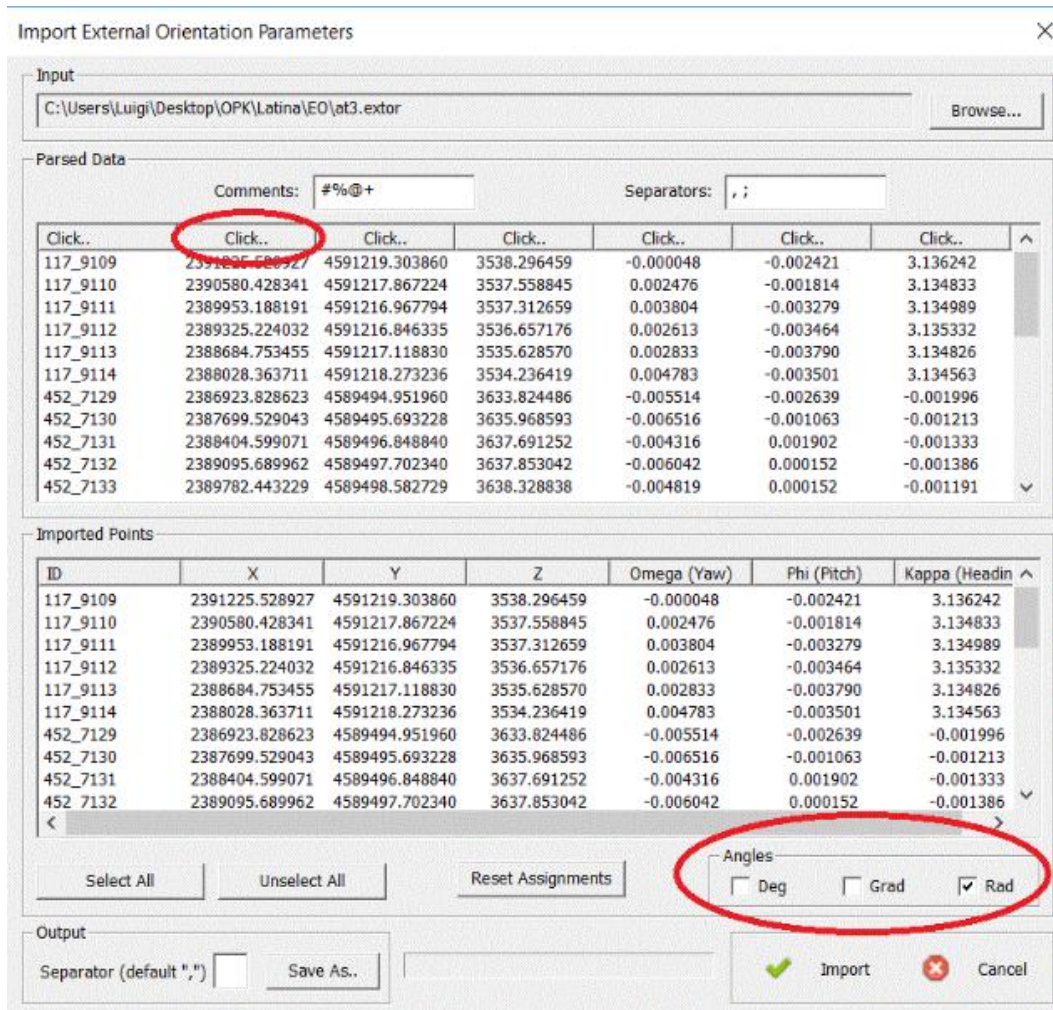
Import External Orientation Parameters

Input

C:\Users\Luigi\Desktop\OPK\Latina\EO\at3.extor

Browse...

Parsed Data

Comments: #%@+

Separators: , ;

| Click.. | Click.. | Click.. | Click.. | Click.. | Click.. | Click.. |
|---|---|---|---|---|---|---|
| 117_9109 | 2391225.528927 | 4591219.303860 | 3538.296459 | -0.000048 | -0.002421 | 3.136242 |
| 117_9110 | 2390580.428341 | 4591217.867224 | 3537.558845 | 0.002476 | -0.001814 | 3.134833 |
| 117_9111 | 2389953.188191 | 4591216.967794 | 3537.312659 | 0.003804 | -0.003279 | 3.134989 |
| 117_9112 | 2389325.224032 | 4591216.846335 | 3536.657176 | 0.002613 | -0.003464 | 3.135332 |
| 117_9113 | 2388684.753455 | 4591217.118830 | 3535.628570 | 0.002833 | -0.003790 | 3.134826 |
| 117_9114 | 2388028.363711 | 4591218.273236 | 3534.236419 | 0.004783 | -0.003501 | 3.134563 |
| 452_7129 | 2386923.828623 | 4589494.951960 | 3633.824486 | -0.005514 | -0.002639 | -0.001996 |
| 452_7130 | 2387699.529043 | 4589495.693228 | 3635.968593 | -0.006516 | -0.001063 | -0.001213 |
| 452_7131 | 2388404.599071 | 4589496.848840 | 3637.691252 | -0.004316 | 0.001902 | -0.001333 |
| 452_7132 | 2389095.689962 | 4589497.702340 | 3637.853042 | -0.006042 | 0.000152 | -0.001386 |
| 452_7133 | 2389782.443229 | 4589498.582729 | 3638.328838 | -0.004819 | 0.000152 | -0.001191 |

Imported Points

| ID | X | Y | Z | Omega (Yaw) | Phi (Pitch) | Kappa (Headin |
|---|---|---|---|---|---|---|
| 117_9109 | 2391225.528927 | 4591219.303860 | 3538.296459 | -0.000048 | -0.002421 | 3.136242 |
| 117_9110 | 2390580.428341 | 4591217.867224 | 3537.558845 | 0.002476 | -0.001814 | 3.134833 |
| 117_9111 | 2389953.188191 | 4591216.967794 | 3537.312659 | 0.003804 | -0.003279 | 3.134989 |
| 117_9112 | 2389325.224032 | 4591216.846335 | 3536.657176 | 0.002613 | -0.003464 | 3.135332 |
| 117_9113 | 2388684.753455 | 4591217.118830 | 3535.628570 | 0.002833 | -0.003790 | 3.134826 |
| 117_9114 | 2388028.363711 | 4591218.273236 | 3534.236419 | 0.004783 | -0.003501 | 3.134563 |
| 452_7129 | 2386923.828623 | 4589494.951960 | 3633.824486 | -0.005514 | -0.002639 | -0.001996 |
| 452_7130 | 2387699.529043 | 4589495.693228 | 3635.968593 | -0.006516 | -0.001063 | -0.001213 |
| 452_7131 | 2388404.599071 | 4589496.848840 | 3637.691252 | -0.004316 | 0.001902 | -0.001333 |
| 452_7132 | 2389095.689962 | 4589497.702340 | 3637.853042 | -0.006042 | 0.000152 | -0.001386 |

Select All

Unselect All

Reset Assignments

Angles

Deg

Grad

Rad

Output

Separator (default ",")

Save As..

Import

Cancel